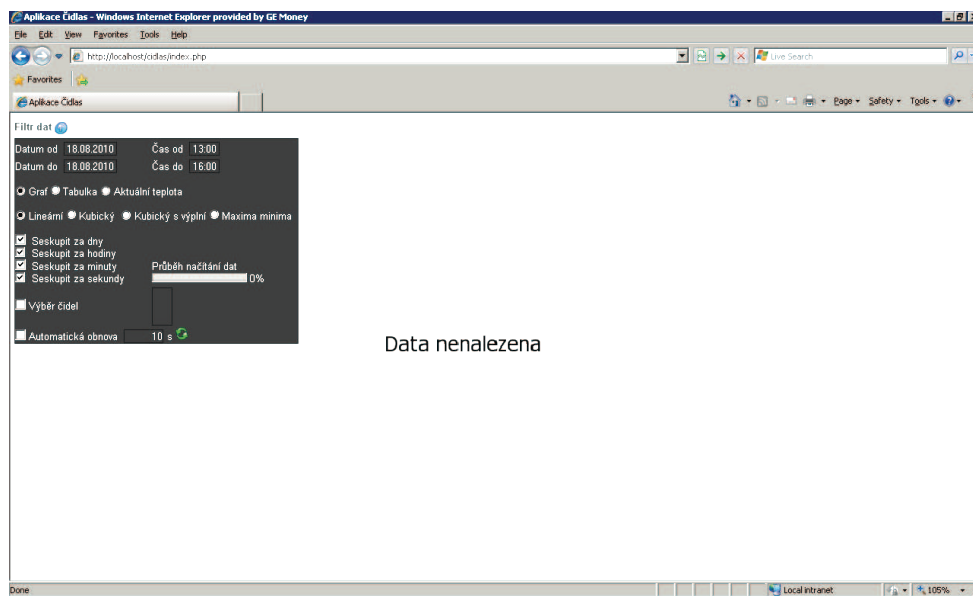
Aplikace Čidlas - Windows Internet Explorer provided by GE Money

File Edit View Favorites Tools Help

http://localhost/cidlas/index.php

Live Search

Favorites

Aplikace Čidlas

Page ▾ Safety ▾ Tools ▾

Filtr dat

Datum od 18.08.2010 Čas od 13:00
Datum do 18.08.2010 Čas do 16:00

Graf Tabulka Aktuální teplota

Lineární Kubický Kubický s výplní Maxima minima

Seskupit za dny
Seskupit za hodiny
Seskupit za minuty
Seskupit za sekundy

Průběh načítání dat
0%

Výběr čidel

Automatická obnova 10 s

Data nenalezena

Done

Local intranet

105%